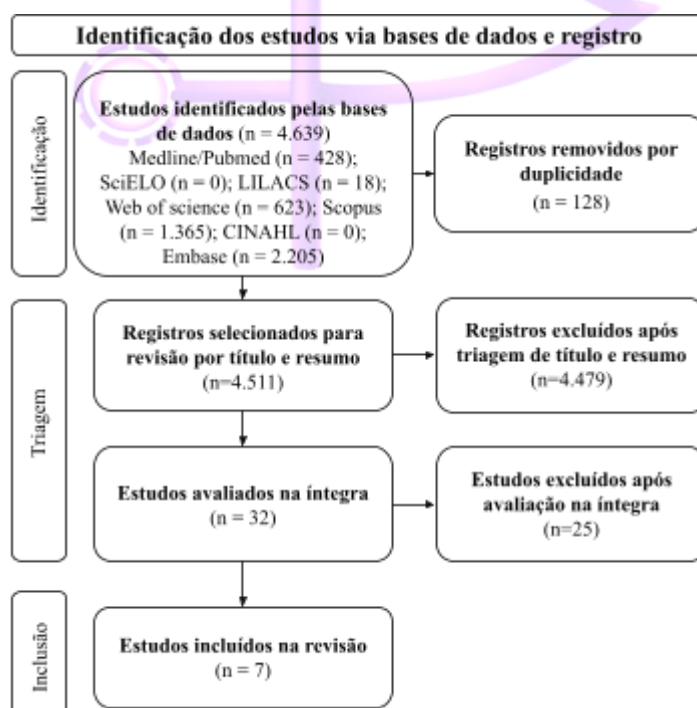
Identificação dos estudos via bases de dados e registro

Identificação

Estudos identificados pelas bases de dados (n = 4.639)
Medline/Pubmed (n = 428);
SciELO (n = 0); LILACS (n = 18);
Web of science (n = 623); Scopus (n = 1.365); CINAHL (n = 0);
Embase (n = 2.205)

Registros removidos por duplicidade
(n = 128)

Triagem

Registros selecionados para revisão por título e resumo
(n=4.511)

Registros excluídos após triagem de título e resumo
(n=4.479)

Estudos avaliados na íntegra
(n = 32)

Estudos excluídos após avaliação na íntegra
(n=25)

Inclusão

Estudos incluídos na revisão
(n = 7)